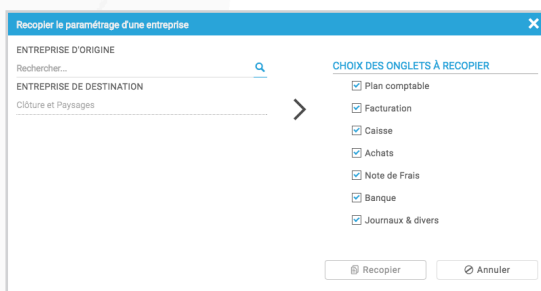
Recopier le paramétrage d'une entreprise

ENTREPRISE D'ORIGINE

Rechercher...

ENTREPRISE DE DESTINATION

Clôture et Paysages

CHOIX DES ONGLETS À RECOPIER

Plan comptable

Facturation

Caisse

Achats

Note de Frais

Banque

Journaux & divers

Recopier

Annuler